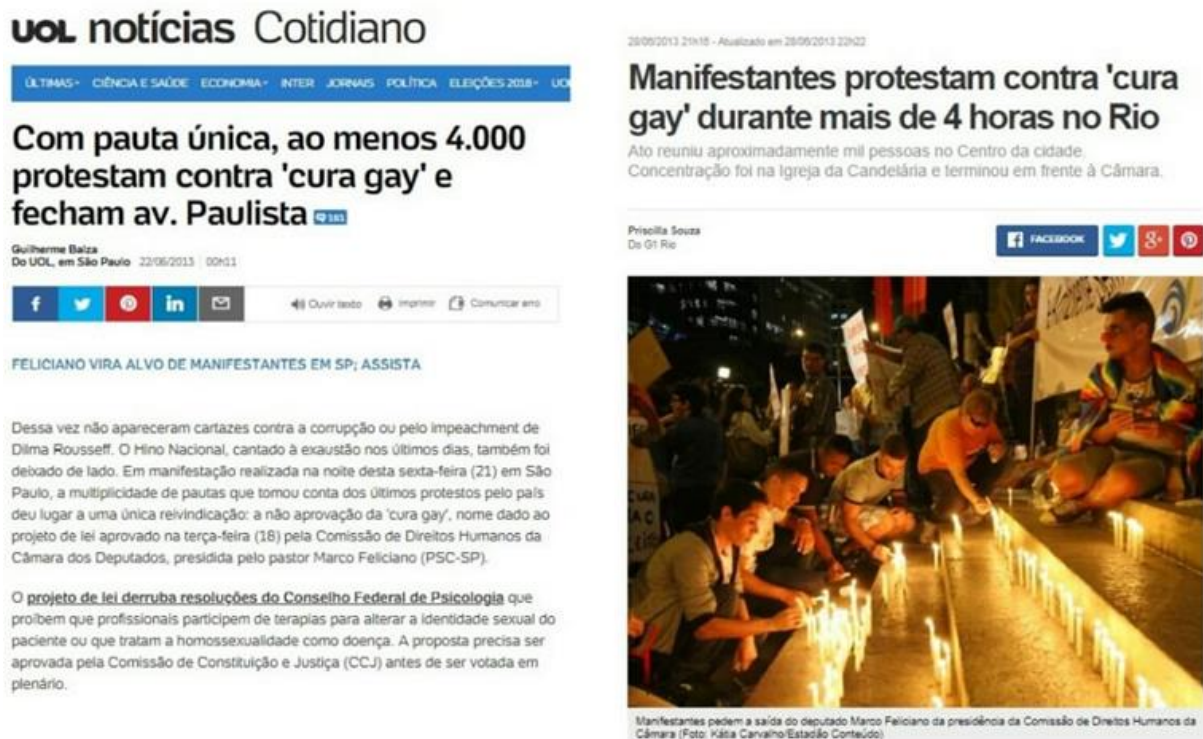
UOL notícias Cotidiano

ÚLTIMAS CIÊNCIA E SAÚDE ECONOMIA INTER JORNAIS POLÍTICA ELEIÇÕES 2018 UO

Com pauta única, ao menos 4.000 protestam contra 'cura gay' e fecham av. Paulista 161

Guilherme Balza
Do UOL, em São Paulo 22/06/2013 00h11

f in Ouvir texto Imprimir Comunicar erro

FELICIANO VIRA ALVO DE MANIFESTANTES EM SP; ASSISTA

Dessa vez não apareceram cartazes contra a corrupção ou pelo impeachment de Dilma Rousseff. O Hino Nacional, cantado à exaustão nos últimos dias, também foi deixado de lado. Em manifestação realizada na noite desta sexta-feira (21) em São Paulo, a multiplicidade de pautas que tomou conta dos últimos protestos pelo país deu lugar a uma única reivindicação: a não aprovação da 'cura gay', nome dado ao projeto de lei aprovado na terça-feira (18) pela Comissão de Direitos Humanos da Câmara dos Deputados, presidida pelo pastor Marco Feliciano (PSC-SP).

O projeto de lei derruba resoluções do Conselho Federal de Psicologia que proíbem que profissionais participem de terapias para alterar a identidade sexual do paciente ou que tratam a homossexualidade como doença. A proposta precisa ser aprovada pela Comissão de Constituição e Justiça (CCJ) antes de ser votada em plenário.

28/06/2013 21h18 - Atualizado em 28/06/2013 22h22

Manifestantes protestam contra 'cura gay' durante mais de 4 horas no Rio

Ato reuniu aproximadamente mil pessoas no Centro da cidade. Concentração foi na Igreja da Candelária e terminou em frente à Câmara.

Priscilla Souza
Do G1 Rio

FACEBOOK

Manifestantes pedem a saída do deputado Marco Feliciano da presidência da Comissão de Direitos Humanos da Câmara (Foto: Kátia Carvalho/Estadão Conteúdo)